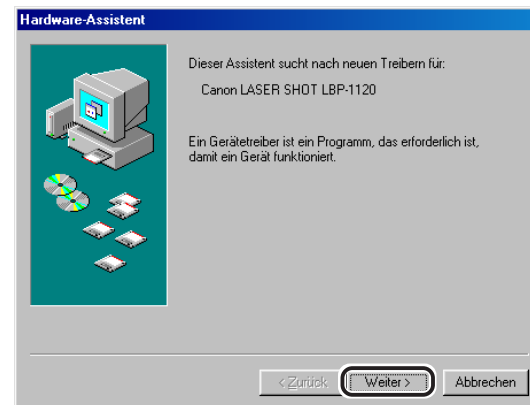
Hardware-Assistent

Dieser Assistent sucht nach neuen Treibern für:

Canon LASER SHOT LBP-1120

Ein Gerätetreiber ist ein Programm, das erforderlich ist, damit ein Gerät funktioniert.

< Zurück
Weiter >
Abbrechen